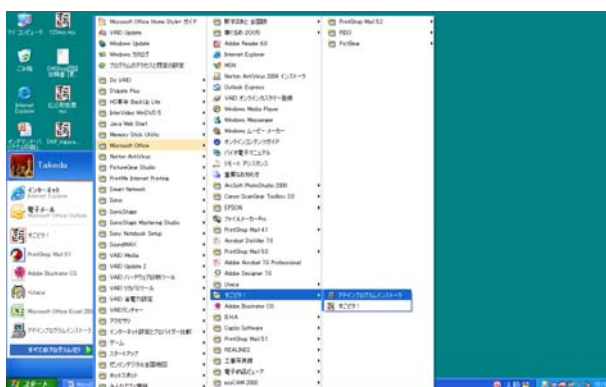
マイ コンピュータ
Takeda
インターネット
Internet Explorer
電子メール
Microsoft Office Outlook
すごピタ!
PrintShop Mail 5.1
Adobe Illustrator CS
Ulead
Microsoft Office Excel 2003
アドインプログラムインストーラ
すべてのプログラム(P)
スタート

Microsoft Office Home Style+ ガイド
VAIO Update
Windows Update
Windows カタログ
プログラムのアクセスと既定の設定
Do VAIO
DVgate Plus
HDD革命 BackUp Lite
InterVideo WinDVD 5
Java Web Start
Memory Stick Utility
Microsoft Office
Norton AntiVirus
PictureGear Studio
PrintMe Internet Printing
Smart Network
Sonic
SonicStage
SonicStage Mastering Studio
Sony Notebook Setup
SoundMAX
VAIO Media
VAIO Update 2
VAIO ハードウェア診断ツール
VAIO リカバリツール
VAIO 省電力設定
VAIOランチャー
アクセサリ
インターネット接続とプロバイダー比較
ゲーム
スタートアップ
ゼンリンデジタル全国地図

駅すぱあと 全国版
筆まめ 2005
Adobe Reader 6.0
Internet Explorer
MSN
Norton AntiVirus 2004 インストーラ
Outlook Express
VAIO オンラインカスタマー登録
Windows Media Player
Windows Messenger
Windows ムービー メーカー
オンラインゴルフガイド
パイオ電子マニュアル
リモート アシスタンス
重要なお知らせ
ArcSoft PhotoStudio 2000
Canon ScanGear Toolbox 3.0
EPSON
ファイルメーカーPro
PrintShop Mail 4.1
Acrobat Distiller 7.0
PrintShop Mail 5.0
Adobe Acrobat 7.0 Professional
Adobe Designer 7.0
Ulead
すごピタ!
Adobe Illustrator CS
B.H.A
Capile Software
PrintShop Mail 5.1
REALINES
工事写真館
電子納品ビューア
ecoCAM 2000

PrintShop Mail 5.2
PDIO
PictBear

アドインプログラムインストーラ
すごピタ!